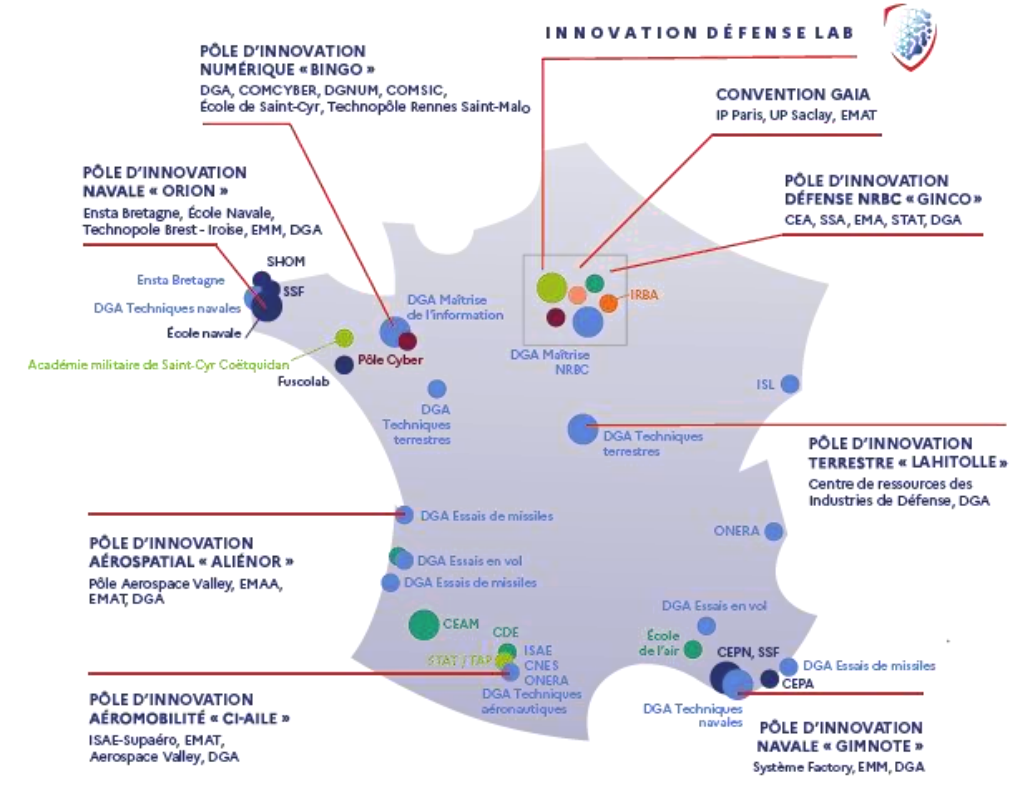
INNOVATION DÉFENSE LAB

PÔLE D'INNOVATION NUMÉRIQUE « BINGO »
DGA, COMCYBER, DGNUM, COMSIC, École de Saint-Cyr, Technopôle Rennes Saint-Malo

CONVENTION GAIA
IP Paris, UP Saclay, EMAT

PÔLE D'INNOVATION NAVALE « ORION »
Ensta Bretagne, École Navale, Technopole Brest - Iroise, EMM, DGA

PÔLE D'INNOVATION DÉFENSE NRBC « GINCO »
CEA, SSA, EMA, STAT, DGA

SHOM
Ensta Bretagne
SSF
DGA Techniques navales
École navale
Académie militaire de Saint-Cyr Coëtquidan
DGA Maîtrise de l'information
Pôle Cyber
Fuscolab
IRBA
DGA Maîtrise NRBC
ISL
DGA Techniques terrestres
DGA Techniques terrestres

PÔLE D'INNOVATION TERRESTRE « LAHITOLLE »
Centre de ressources des Industries de Défense, DGA

DGA Essais de missiles
ONERA

PÔLE D'INNOVATION AÉROSPATIAL « ALIÉNOR »
Pôle Aerospace Valley, EMAA, EMAT, DGA

DGA Essais en vol
DGA Essais de missiles
DGA Essais en vol
CEAM
CDE
École de l'air
STAT / TAP
ISAE
CNES
ONERA
DGA Techniques aéronautiques
CEPN, SSF
DGA Essais de missiles
CEPA
DGA Techniques navales

PÔLE D'INNOVATION AÉROMOBILITÉ « CI-AILE »
ISAE-Supaéro, EMAT, Aerospace Valley, DGA

PÔLE D'INNOVATION NAVALE « GIMNOTE »
Système Factory, EMM, DGA